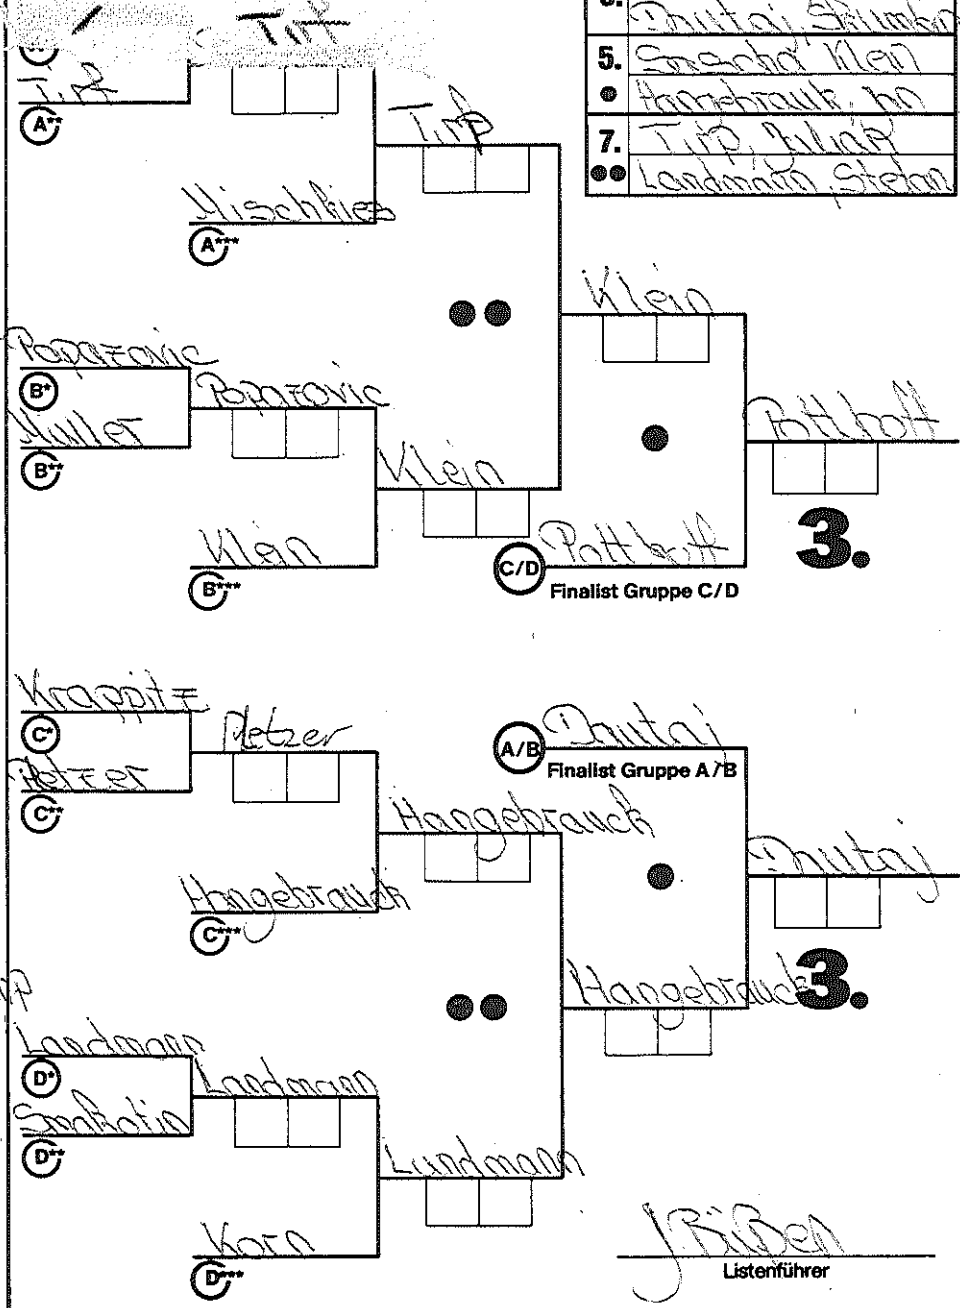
Tirp

Tirp

A**

Tirp

Mischkies

A***

Popazovic

B*

Müller

B**

Popazovic

Klein

Klein

B***

Klein

Potthoff

C/D Potthoff

Finalist Gruppe C/D

3.

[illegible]. Dautaj Stimberg

5. Smachal Klein

● Hangebrauck Jan

7. Tirp, Julian

●● Landmann, Stefan

Krappitz

C*

Pletzer

C**

Pletzer

Hangebrauck

Hangebrauck

C***

A/B Dautaj

Finalist Gruppe A/B

Dautaj

Hangebrauck

3.

Landmann

D*

Sarkatic

D**

Landmann

Landmann

Kara

D***

J. Rüßel

Listenführer